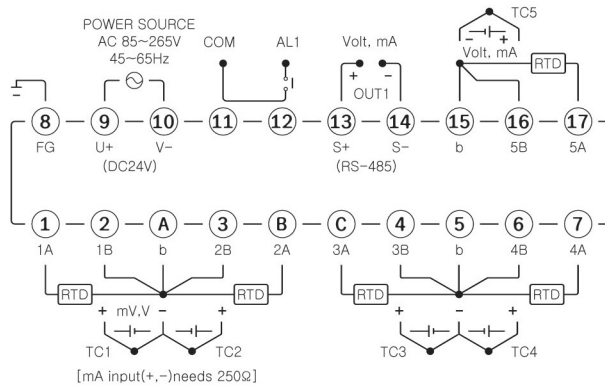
POWER SOURCE
AC 85~265V
45~65Hz

COM

AL1

Volt, mA

+ −

OUT1

TC5

− +

Volt, mA

RTD

8 FG
9 U+
10 V−
(DC24V)
11
12
13 S+
14 S−
(RS-485)
15 b
16 5B
17 5A

1 1A
2 1B
A b
3 2B
B 2A
C 3A
4 3B
5 b
6 4B
7 4A

RTD

RTD

+ mV,V − +

TC1

TC2

RTD

RTD

+ − +

TC3

TC4

[mA input(+,−)needs 250Ω]